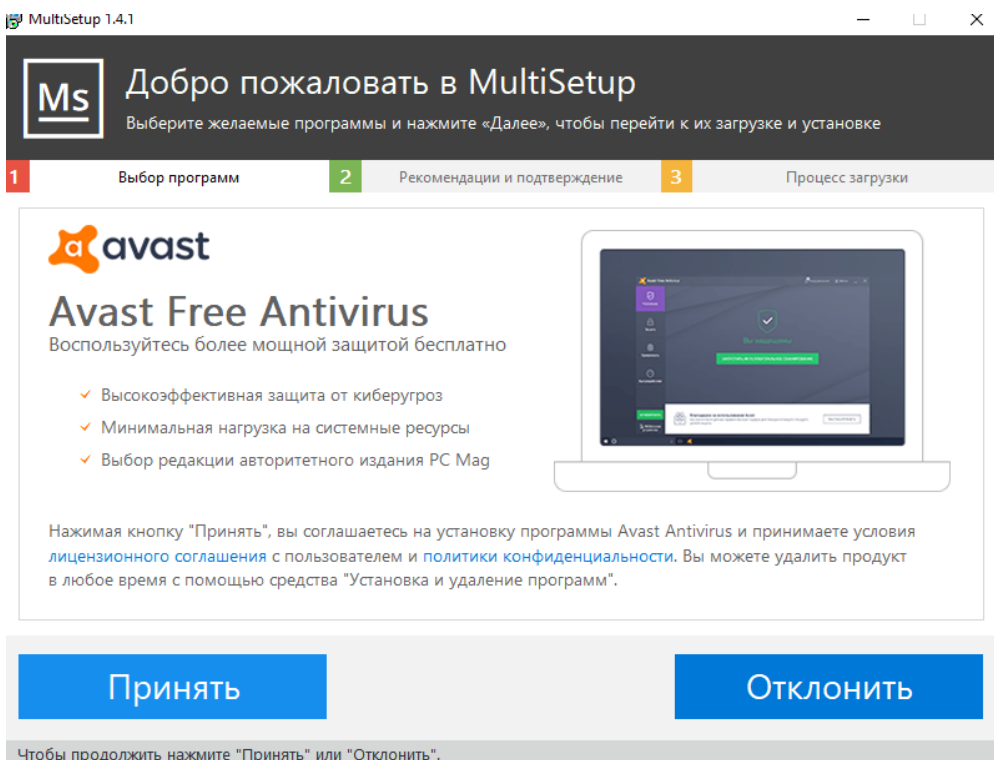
MultiSetup 1.4.1

Ms

Добро пожаловать в MultiSetup

Выберите желаемые программы и нажмите «Далее», чтобы перейти к их загрузке и установке

1 Выбор программ

2 Рекомендации и подтверждение

3 Процесс загрузки

avast

Avast Free Antivirus

Воспользуйтесь более мощной защитой бесплатно

✓ Высокоэффективная защита от киберугроз

✓ Минимальная нагрузка на системные ресурсы

✓ Выбор редакции авторитетного издания PC Mag

Нажимая кнопку "Принять", вы соглашаетесь на установку программы Avast Antivirus и принимаете условия лицензионного соглашения с пользователем и политики конфиденциальности. Вы можете удалить продукт в любое время с помощью средства "Установка и удаление программ".

Принять

Отклонить

Чтобы продолжить нажмите "Принять" или "Отклонить".